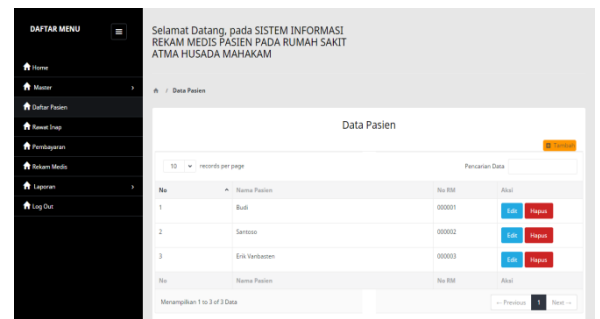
DAFTAR MENU

Home
Master
Daftar Pasien
Rawat Inap
Pembayaran
Rekam Medis
Laporan
Log Out

Selamat Datang, pada SISTEM INFORMASI REKAM MEDIS PASIEN PADA RUMAH SAKIT ATMA HUSADA MAHAKAM

/ Data Pasien

Data Pasien

Tambah

10 records per page

Pencarian Data

| No | Nama Pasien | No RM | Aksi |
|---|---|---|---|
| 1 | Budi | 000001 | Edit Hapus |
| 2 | Santoso | 000002 | Edit Hapus |
| 3 | Erik Vanbasten | 000003 | Edit Hapus |
| No | Nama Pasien | No RM | Aksi |

Menampilkan 1 to 3 of 3 Data

← Previous 1 Next →